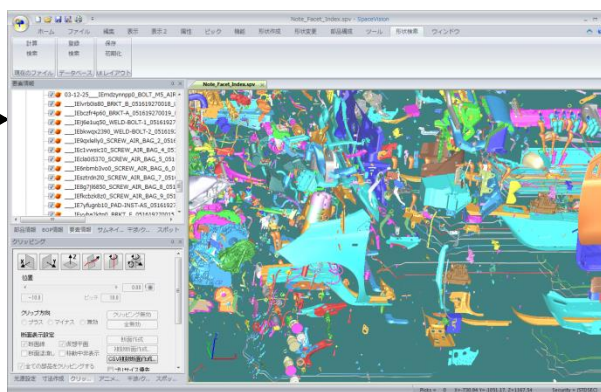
Note_Facet_Index.spv - SpaceVision

ホーム ファイル 編集 表示 表示2 属性 ピック 機能 形状作成 形状変更 断面構成 ツール 形状検索 ウィンドウ

計算 登録 保存
検索 検索 初期化

現在のファイル データベース UIレイアウト

要素情報

03-12-25___[Emdzynnpp0_BOLT_M5_AIR
___[EVrb0s680_BRKT_8_05161927018_
___[Eczfr4p60_BRKT_4_05161927001
___[E]6e1uq50_WELD-BOLT-1_05161927
___[Ebkwqx2390_WELD-BOLT-2_0516192
___[E0gxlelty0_SCREW_AIR_BAG_2_0516
___[Ec1vwek10_SCREW_AIR_BAG_4_051
___[Edal0370_SCREW_AIR_BAG_5_051
___[E6rbmb3vo0_SCREW_AIR_BAG_6_0
___[Eszmdn30_SCREW_AIR_BAG_7_051
___[E8g7j6850_SCREW_AIR_BAG_8_051
___[Efhcbx0z0_SCREW_AIR_BAG_9_051
___[E7yfugvb10_PAD-INST-AS_0516192
___[Eyjhe3t6m1_BRKT_8_05161927015

部品情報 BOP情報 要素情報 サムネイ... 干渉の... スポット

クリッピング

位置

0.93

-10.0 ピッチ 10.0

クリップ方向
プラス マイナス 両向

クリッピング解除
全解除

断面表示設定
断面線 投影平面 断面作成
断面塗潰し 移動中非表示 3断面表示
CSV書断面作成...

全ての部品をクリッピングする

先週設定 寸法作成 クリッ... アニメ... 干渉の... スポッ...